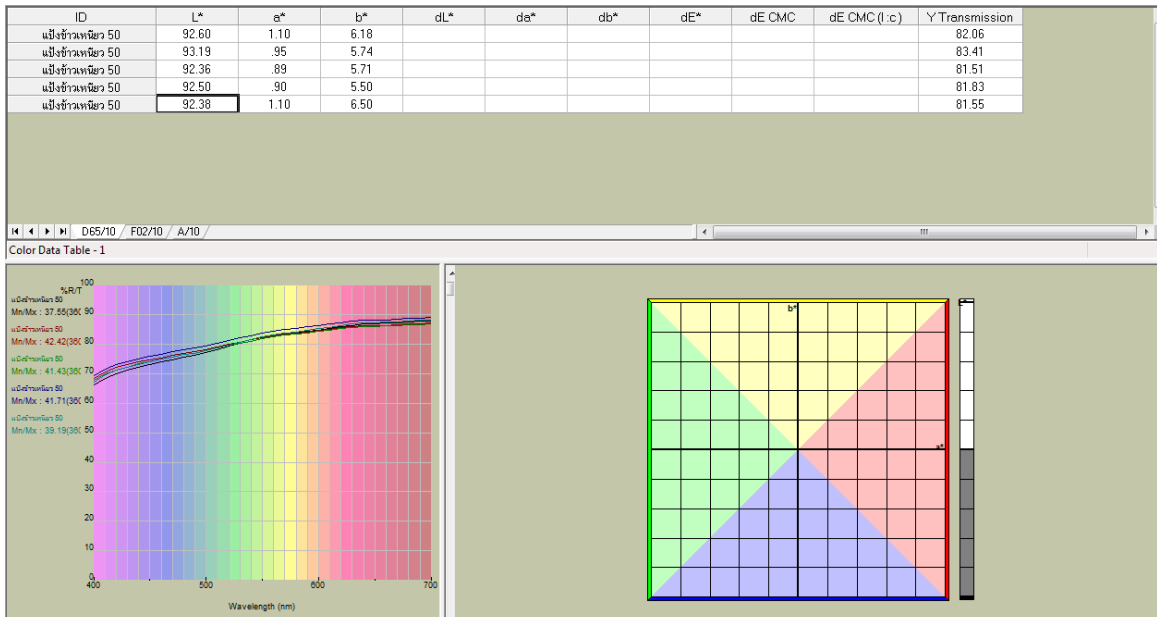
| ID | L* | a* | b* | dL* | da* | db* | dE* | dE CMC | dE CMC (l:c) | Y Transmission |
|---|---|---|---|---|---|---|---|---|---|---|
| แป้งข้าวเหนียว 50 | 92.60 | 1.10 | 6.18 | | | | | | | 82.06 |
| แป้งข้าวเหนียว 50 | 93.19 | .95 | 5.74 | | | | | | | 83.41 |
| แป้งข้าวเหนียว 50 | 92.36 | .89 | 5.71 | | | | | | | 81.51 |
| แป้งข้าวเหนียว 50 | 92.50 | .90 | 5.50 | | | | | | | 81.83 |
| แป้งข้าวเหนียว 50 | 92.38 | 1.10 | 6.50 | | | | | | | 81.55 |

D65/10 F02/10 A/10

Color Data Table - 1

%R/T
100
90
80
70
60
50
40
30
20
10
0

แป้งข้าวเหนียว 50
Mn/Mx : 37.55(36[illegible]
แป้งข้าวเหนียว 50
Mn/Mx : 42.42(36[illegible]
แป้งข้าวเหนียว 50
Mn/Mx : 41.43(36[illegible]
แป้งข้าวเหนียว 50
Mn/Mx : 41.71(36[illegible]
แป้งข้าวเหนียว 50
Mn/Mx : 39.19(36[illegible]

400 500 600 700
Wavelength (nm)

b*
a*